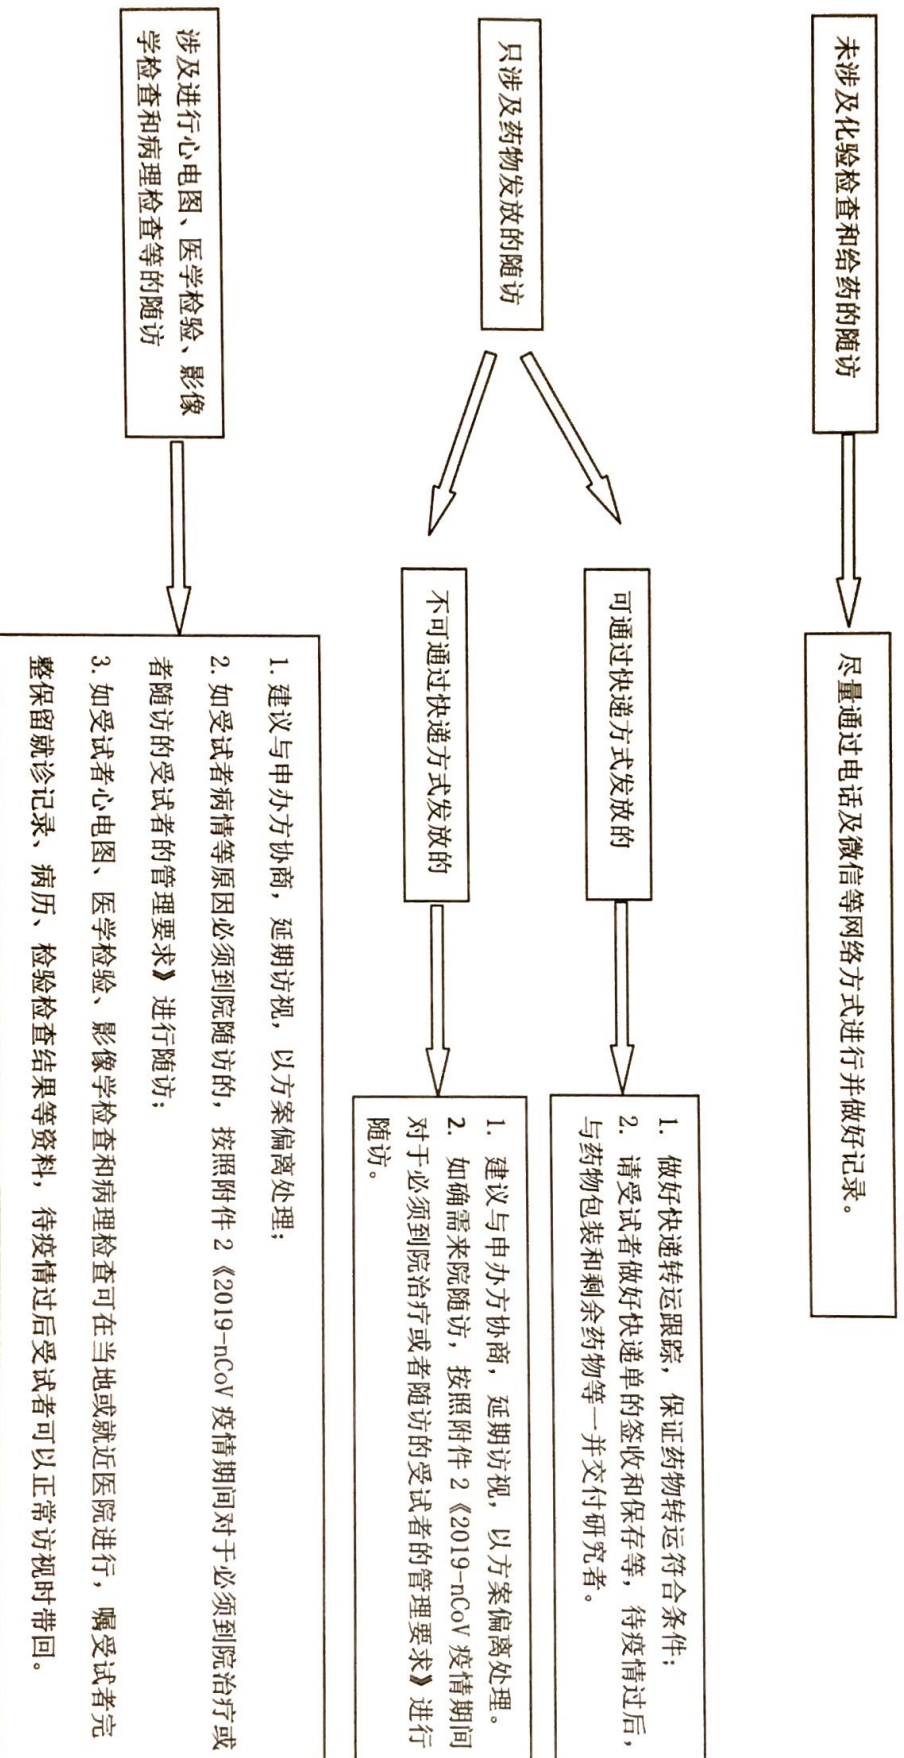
未涉及化验检查和给药的随访

尽量通过电话及微信等网络方式进行并做好记录。

只涉及药物发放的随访

可通过快递方式发放的

1. 做好快递转运跟踪，保证药物转运符合条件；
2. 请受试者做好快递单的签收和保存等，待疫情过后，与药物包装和剩余药物等一并交付研究者。

不可通过快递方式发放的

1. 建议与申办方协商，延期访视，以方案偏离处理。
2. 如确需来院随访，按照附件 2《2019-nCoV 疫情期间对于必须到院治疗或者随访的受试者的管理要求》进行随访。

涉及进行心电图、医学检验、影像学检查和病理检查等的随访

1. 建议与申办方协商，延期访视，以方案偏离处理；
2. 如受试者病情等原因必须到院随访的，按照附件 2《2019-nCoV 疫情期间对于必须到院治疗或者随访的受试者的管理要求》进行随访；
3. 如受试者心电图、医学检验、影像学检查和病理检查可在当地或就近医院进行，嘱受试者完整保留就诊记录、病历、检验检查结果等资料，待疫情过后受试者可以正常访视时带回。